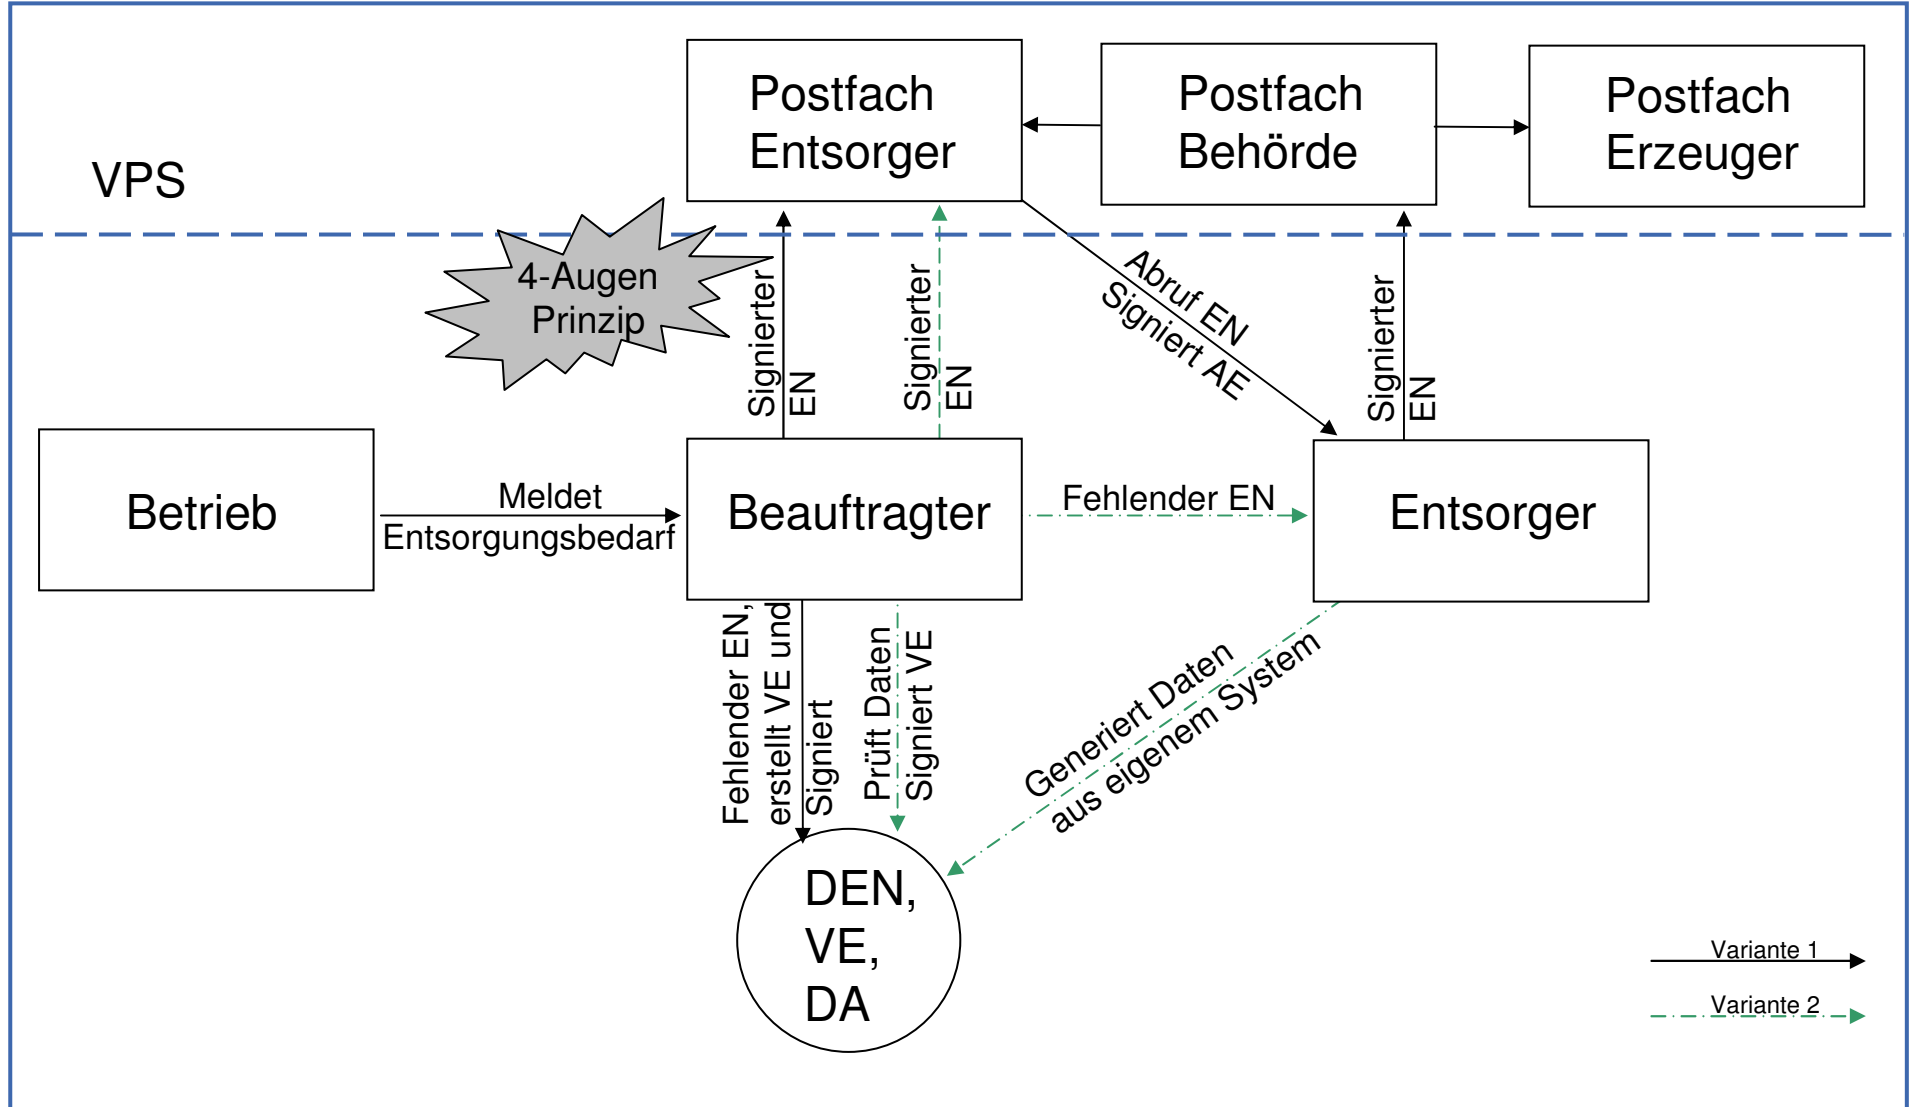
Postfach Entsorger

Postfach Behörde

Postfach Erzeuger

VPS

4-Augen Prinzip

Signierter EN

Signierter EN

Abruf EN Signiert AE

Signierter EN

Betrieb

Meldet Entsorgungsbedarf

Beauftragter

Fehlender EN

Entsorger

Fehlender EN, erstellt VE und Signiert

Prüft Daten Signiert VE

Generiert Daten aus eigenem System

DEN, VE, DA

Variante 1

Variante 2